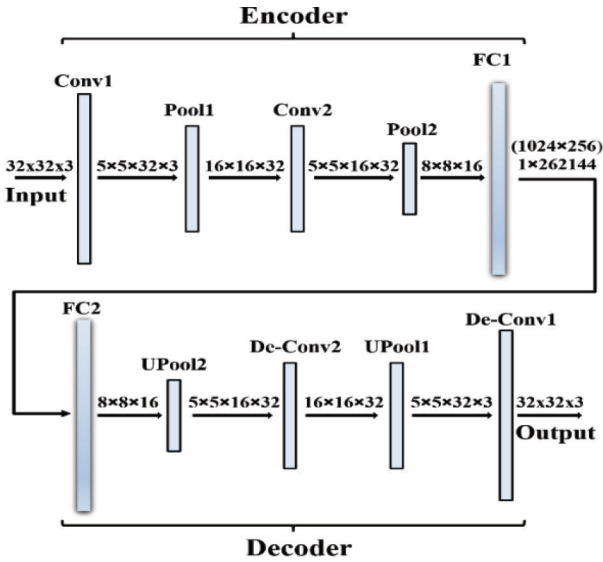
Encoder

Conv1

Pool1

Conv2

Pool2

FC1

32x32x3

Input

5×5×32×3

16×16×32

5×5×16×32

8×8×16

(1024×256)
1×262144

FC2

UPool2

De-Conv2

UPool1

De-Conv1

8×8×16

5×5×16×32

16×16×32

5×5×32×3

32x32x3

Output

Decoder